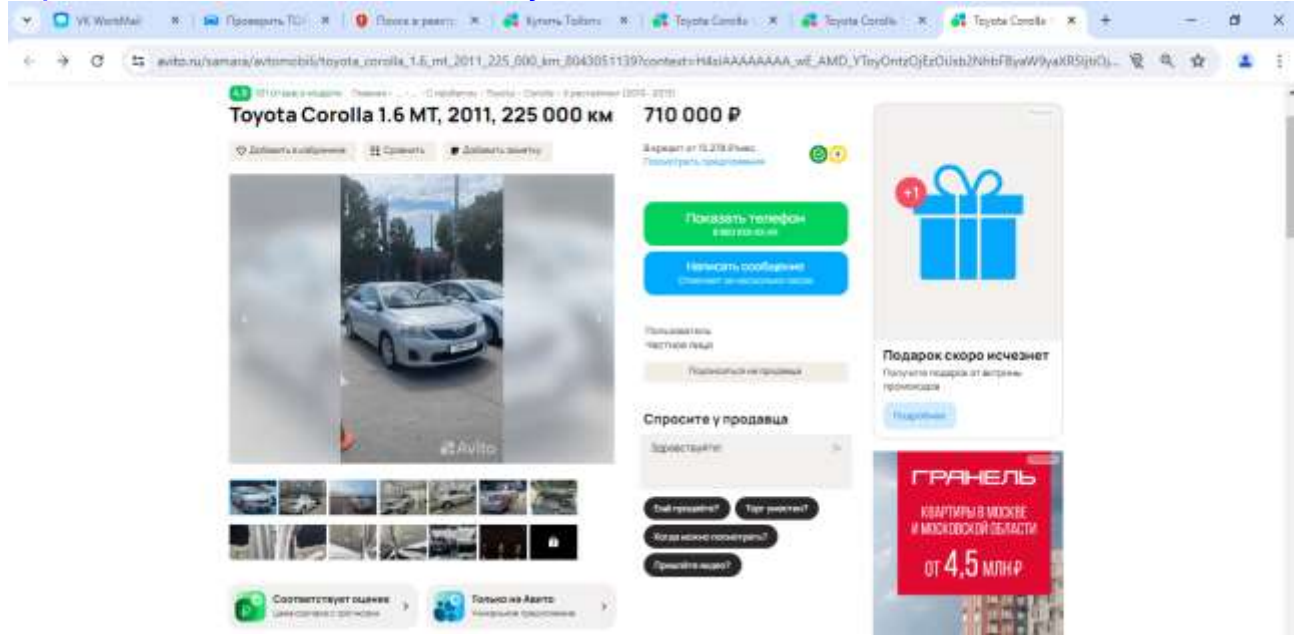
VK WorkMail
Проверить ТС
Поиск в реестр
Купить Тойоту
Toyota Corolla
Toyota Corolla
Toyota Corolla
avito.ru/samara/avtomobili/toyota_corolla_1.6_mt_2011_225_000_km_8043051139?context=H4sIAAAAAAAA_wE_AMD_YToyOntzOjEzOiJsb2NhbFByaW9yaXR5IjtiOj...

Toyota Corolla 1.6 MT, 2011, 225 000 км
Добавить в избранное
Сравнить
Добавить заметку
710 000 ₽
В кредит от 15 278 ₽/мес.
Посмотреть предложения
Показать телефон
Написать сообщение
Пользователь
Частное лицо
Подписаться на продавца
Спросите у продавца
Здравствуйте!
Ещё продаёте?
Торг уместен?
Когда можно посмотреть?
Пришлёте видео?
Avito
Соответствует оценке
Только на Авито
+1
Подарок скоро исчезнет
Получите подарок от актрины промокодов
Подробнее
ГРАНЕЛЬ
КВАРТИРЫ В МОСКВЕ И МОСКОВСКОЙ ОБЛАСТИ
ОТ 4,5 МЛН ₽